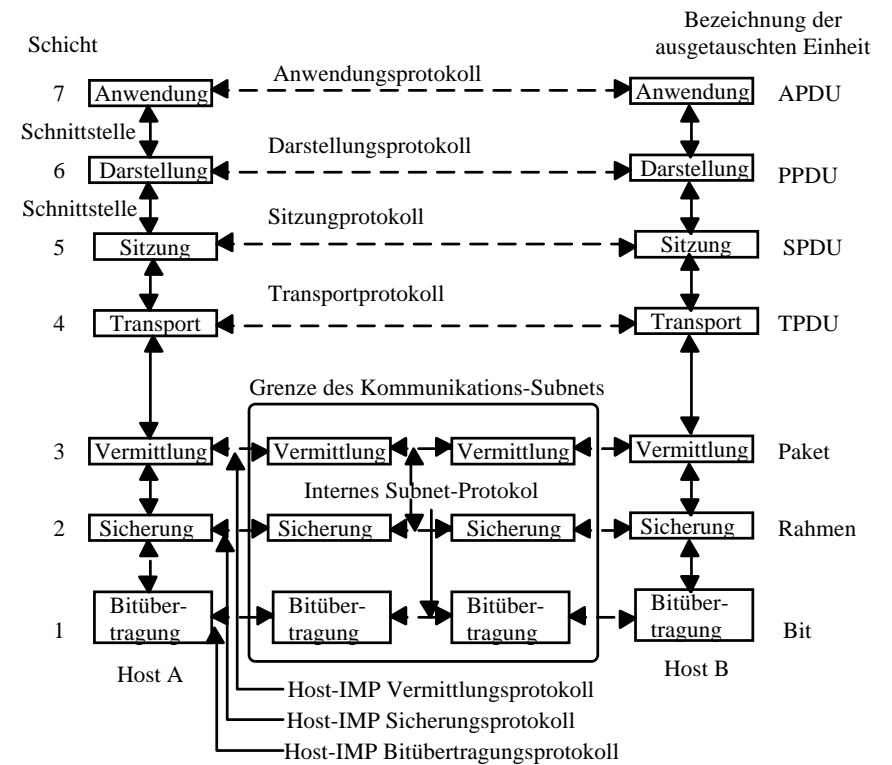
Schicht

Bezeichnung der ausgetauschten Einheit

7 Anwendung Anwendungsprotokoll Anwendung APDU

Schnittstelle

6 Darstellung Darstellungsprotokoll Darstellung PPDU

Schnittstelle

5 Sitzung Sitzungprotokoll Sitzung SPDU

4 Transport Transportprotokoll Transport TPDU

Grenze des Kommunikations-Subnets

3 Vermittlung Vermittlung Vermittlung Vermittlung Paket

Internes Subnet-Protokol

2 Sicherung Sicherung Sicherung Sicherung Rahmen

1 Bitübertragung Bitübertragung Bitübertragung Bitübertragung Bit

Host A

Host B

Host-IMP Vermittlungsprotokoll

Host-IMP Sicherungsprotokoll

Host-IMP Bitübertragungsprotokoll